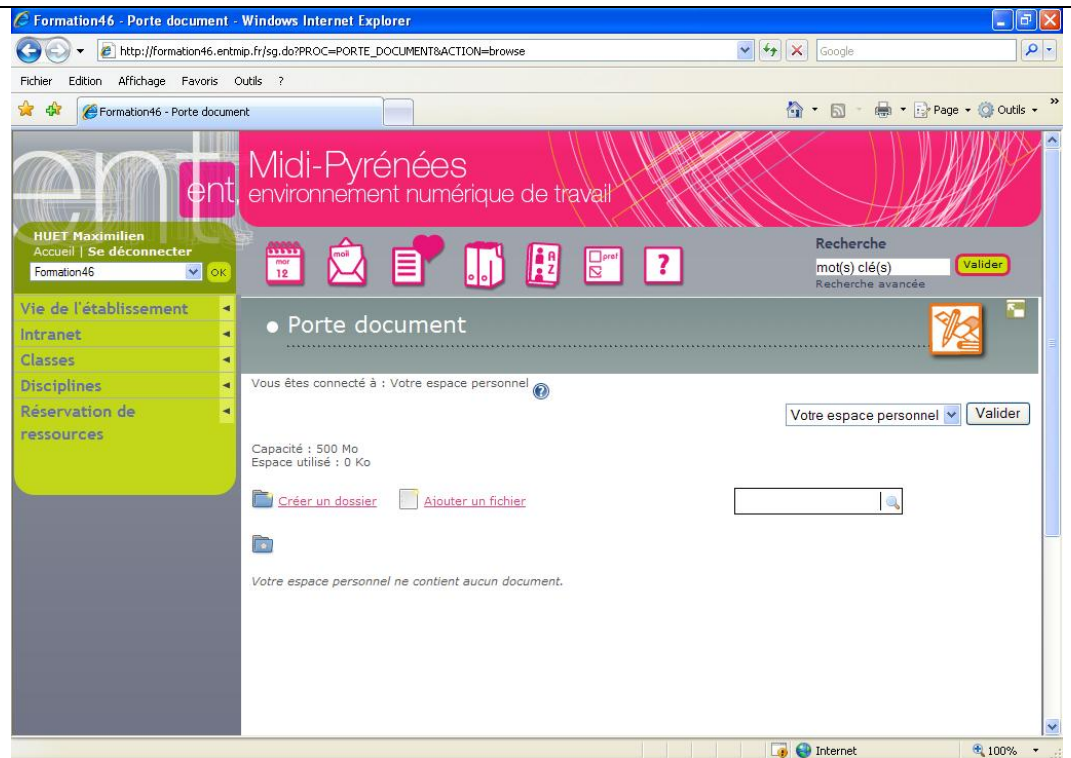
Formation46 - Porte document - Windows Internet Explorer

http://formation46.entmip.fr/sg.do?PROC=PORTE_DOCUMENT&ACTION=browse

Google

Fichier Edition Affichage Favoris Outils ?

Formation46 - Porte document

Page Outils

ent

Midi-Pyrénées
environnement numérique de travail

HUET Maximilien
Accueil | Se déconnecter
Formation46 OK

mar 12

mail

pref

?

Recherche
mot(s) clé(s) Valider
Recherche avancée

Vie de l'établissement
Intranet
Classes
Disciplines
Réservation de ressources

Porte document

Vous êtes connecté à : Votre espace personnel

Votre espace personnel Valider

Capacité : 500 Mo
Espace utilisé : 0 Ko

Créer un dossier Ajouter un fichier

Votre espace personnel ne contient aucun document.

Internet 100%